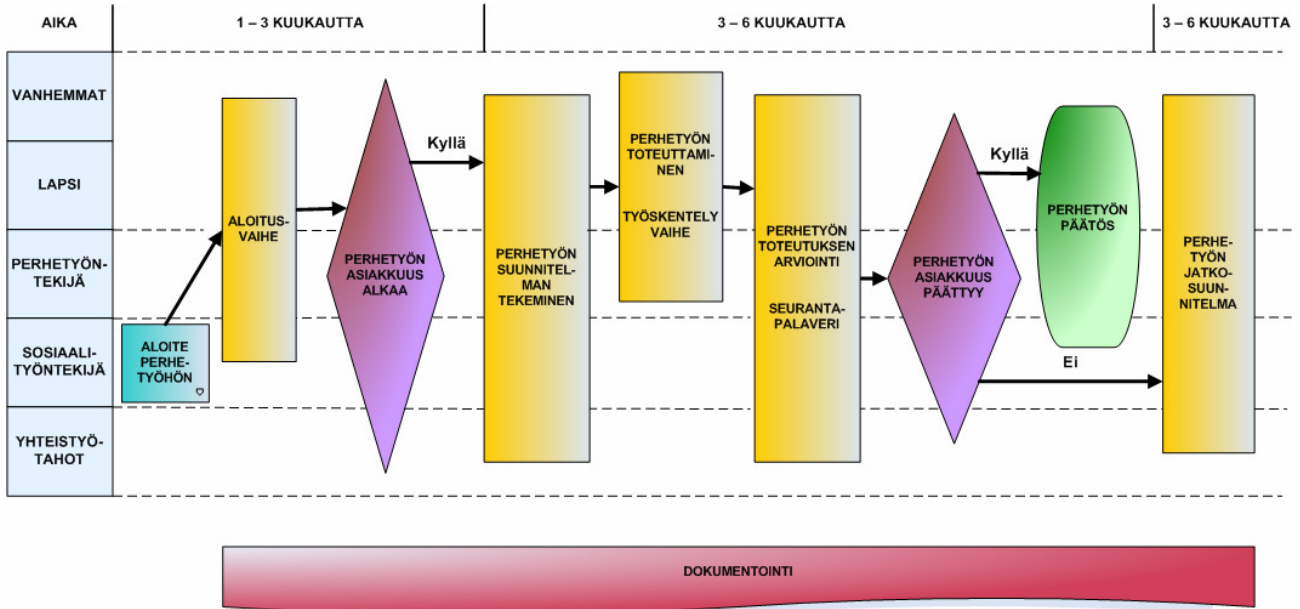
AIKA

1 – 3 KUUKAUTTA

3 – 6 KUUKAUTTA

3 – 6 KUUKAUTTA

VANHEMMAT

LAPSI

PERHETYÖNTEKIJÄ

SOSIAALITYÖNTEKIJÄ

YHTEISTYÖTAHOT

ALOITE PERHETYÖHÖN

ALOITUSVAIHE

PERHETYÖN ASIAKKUUS ALKAA

Kyllä

PERHETYÖN SUUNNITELMAN TEKEMINEN

PERHETYÖN TOTEUTTAMINEN

TYÖSKENTELY VAIHE

PERHETYÖN TOTEUTUKSEN ARVIOINTI

SEURANTAPALAVERI

PERHETYÖN ASIAKKUUS PÄÄTTYY

Kyllä

PERHETYÖN PÄÄTÖS

Ei

PERHETYÖN JATKOSUUNNITELMA

DOKUMENTOINTI